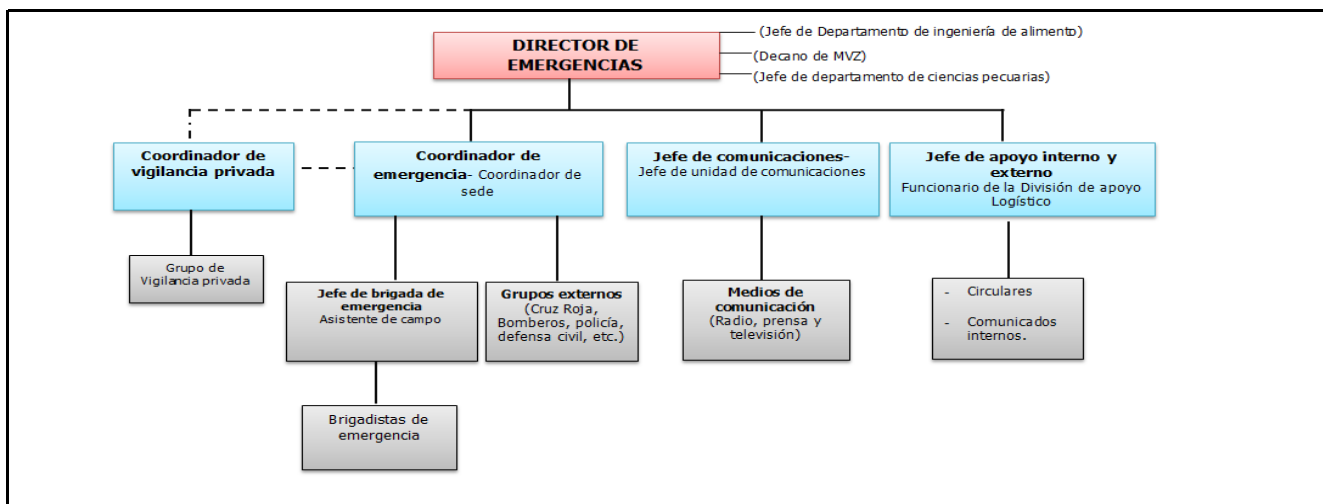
DIRECTOR DE EMERGENCIAS

(Jefe de Departamento de ingeniería de alimento)
(Decano de MVZ)
(Jefe de departamento de ciencias pecuarias)

Coordinador de vigilancia privada

Coordinador de emergencia- Coordinador de sede

Jefe de comunicaciones- Jefe de unidad de comunicaciones

Jefe de apoyo interno y externo Funcionario de la División de apoyo Logístico

Grupo de Vigilancia privada

Jefe de brigada de emergencia Asistente de campo

Grupos externos (Cruz Roja, Bomberos, policía, defensa civil, etc.)

Medios de comunicación (Radio, prensa y televisión)

- Circulares
- Comunicados internos.

Brigadistas de emergencia